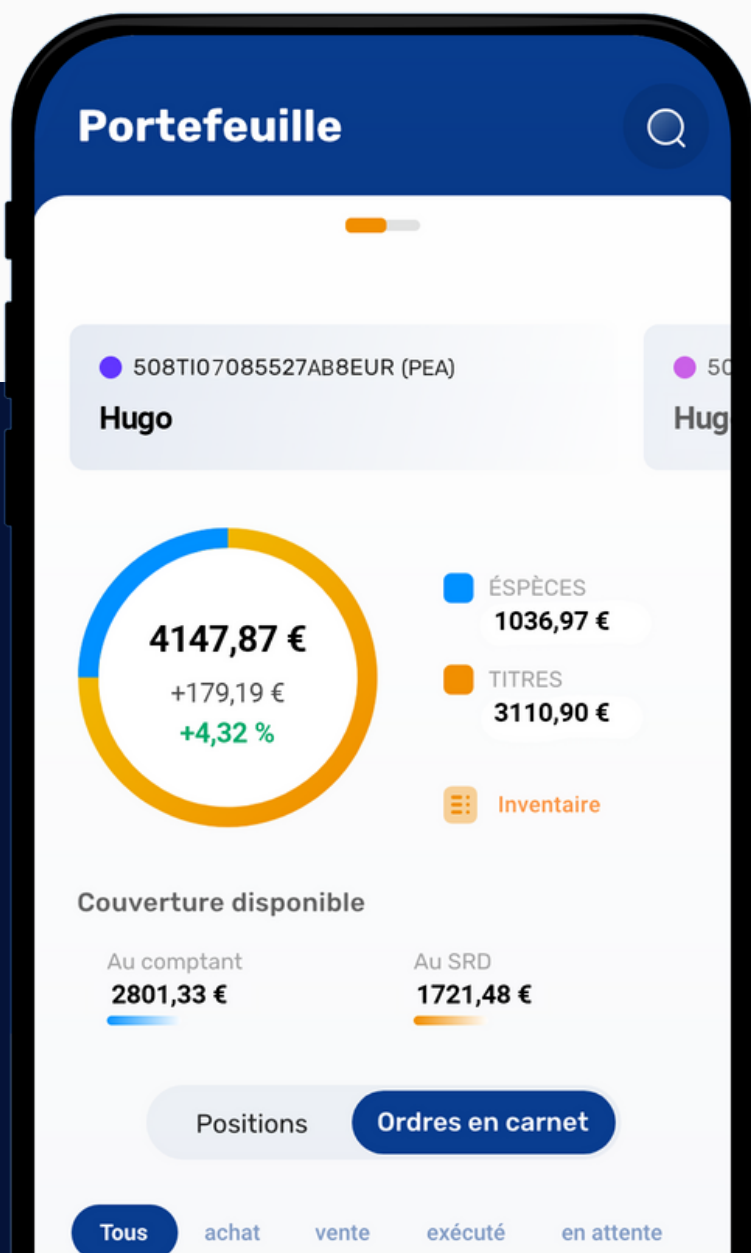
Portefeuille

508TI07085527AB8EUR (PEA)
Hugo

50
Hug

4147,87 €
+179,19 €
+4,32 %

ÉSPÈCES
1036,97 €
TITRES
3110,90 €

Inventaire

Couverture disponible

Au comptant
2801,33 €

Au SRD
1721,48 €

Positions
Ordres en carnet

Tous
achat
vente
exécuté
en attente